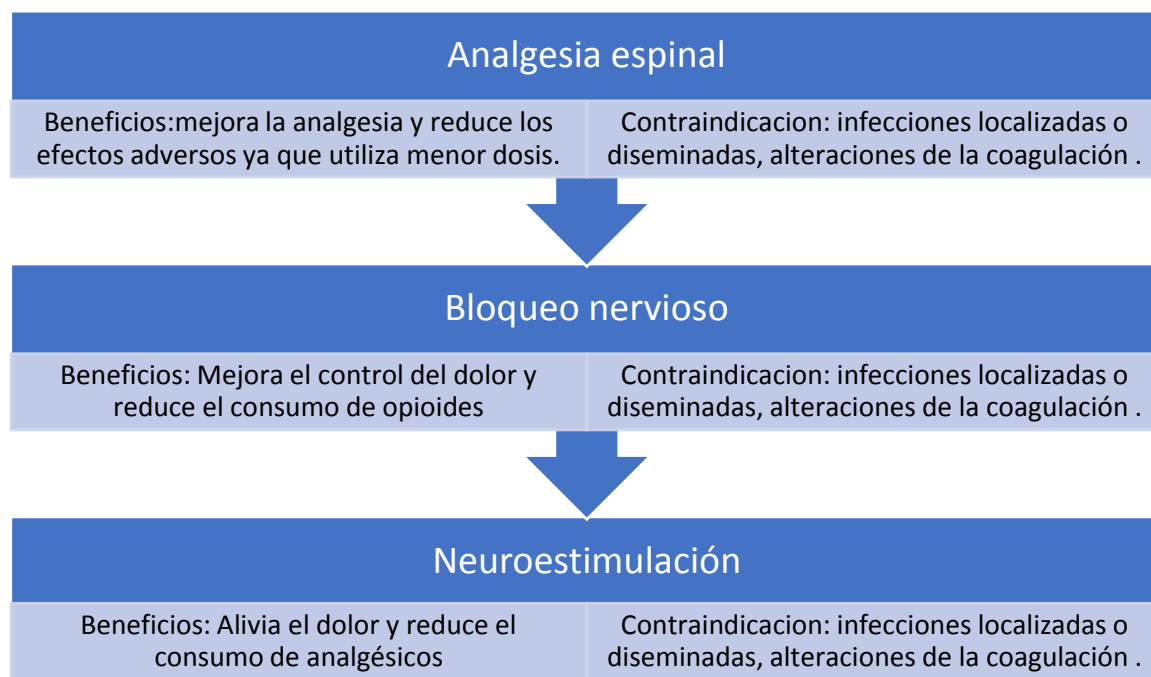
Analgesia espinal

Beneficios:mejora la analgesia y reduce los efectos adversos ya que utiliza menor dosis.

Contraindicacion: infecciones localizadas o diseminadas, alteraciones de la coagulación .

Bloqueo nervioso

Beneficios: Mejora el control del dolor y reduce el consumo de opioides

Contraindicacion: infecciones localizadas o diseminadas, alteraciones de la coagulación .

Neuroestimulación

Beneficios: Alivia el dolor y reduce el consumo de analgésicos

Contraindicacion: infecciones localizadas o diseminadas, alteraciones de la coagulación .